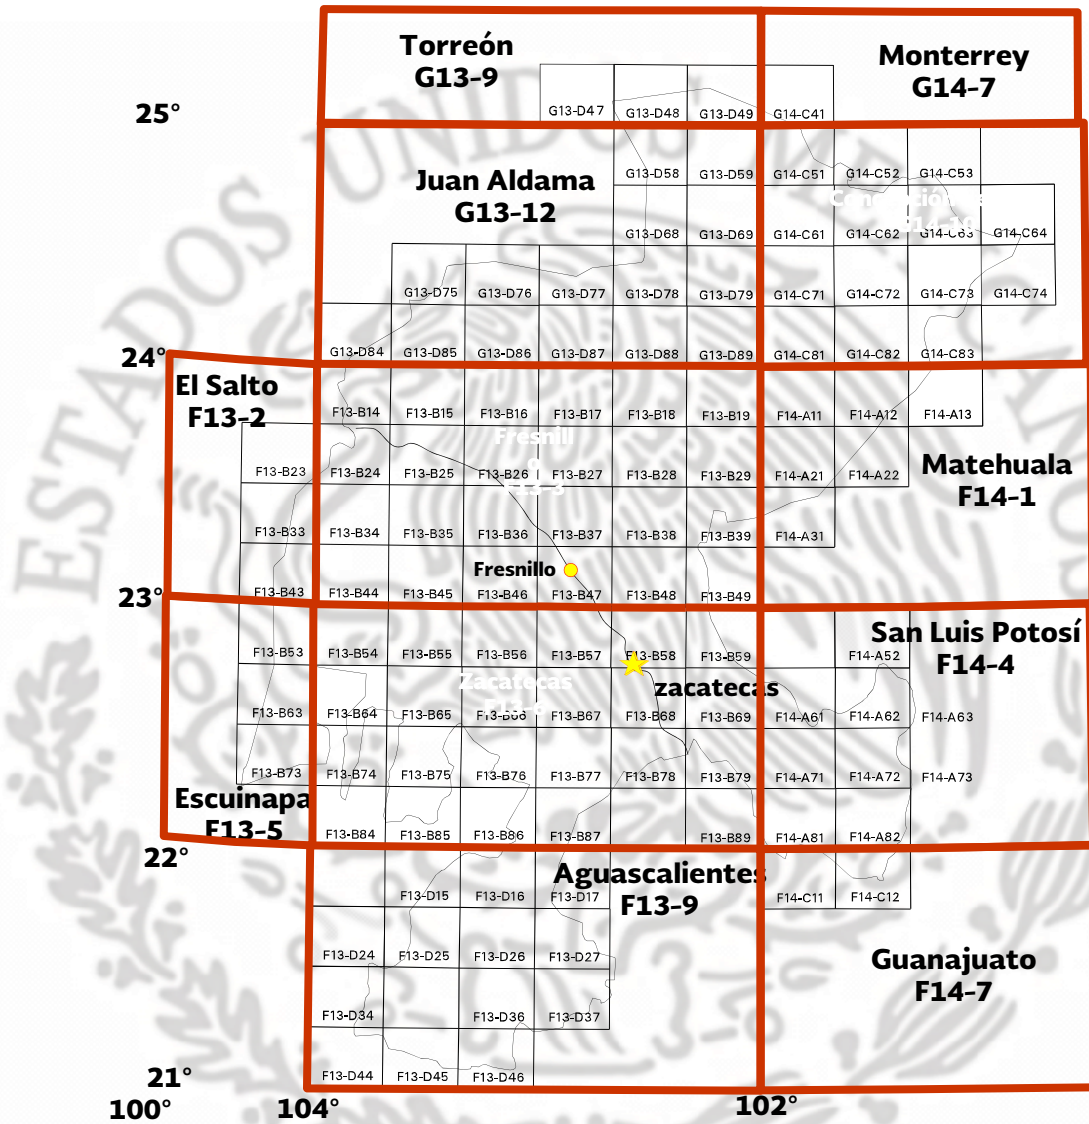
Torreón
G13-9

Monterrey
G14-7

25°

G13-D47 G13-D48 G13-D49 G14-C41

Juan Aldama
G13-12

G13-D58 G13-D59 G14-C51 G14-C52 G14-C53

Concepción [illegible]
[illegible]

G13-D68 G13-D69 G14-C61 G14-C62 G14-C63 G14-C64

G13-D75 G13-D76 G13-D77 G13-D78 G13-D79 G14-C71 G14-C72 G14-C73 G14-C74

G13-D84 G13-D85 G13-D86 G13-D87 G13-D88 G13-D89 G14-C81 G14-C82 G14-C83

24°

El Salto
F13-2

F13-B14 F13-B15 F13-B16 F13-B17 F13-B18 F13-B19 F14-A11 F14-A12 F14-A13

Fresnillo
F13-3

F13-B23 F13-B24 F13-B25 F13-B26 F13-B27 F13-B28 F13-B29 F14-A21 F14-A22

Matehuala
F14-1

F13-B33 F13-B34 F13-B35 F13-B36 F13-B37 F13-B38 F13-B39 F14-A31

Fresnillo

F13-B43 F13-B44 F13-B45 F13-B46 F13-B47 F13-B48 F13-B49

23°

San Luis Potosí
F14-4

F13-B53 F13-B54 F13-B55 F13-B56 F13-B57 F13-B58 F13-B59 F14-A52

Zacatecas
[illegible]

zacatecas

F13-B63 F13-B64 F13-B65 F13-B66 F13-B67 F13-B68 F13-B69 F14-A61 F14-A62 F14-A63

F13-B73 F13-B74 F13-B75 F13-B76 F13-B77 F13-B78 F13-B79 F14-A71 F14-A72 F14-A73

Escuinapa
F13-5

F13-B84 F13-B85 F13-B86 F13-B87 F13-B89 F14-A81 F14-A82

22°

Aguascalientes
F13-9

F13-D15 F13-D16 F13-D17 F14-C11 F14-C12

F13-D24 F13-D25 F13-D26 F13-D27

Guanajuato
F14-7

F13-D34 F13-D36 F13-D37

F13-D44 F13-D45 F13-D46

21°
100° 104° 102°